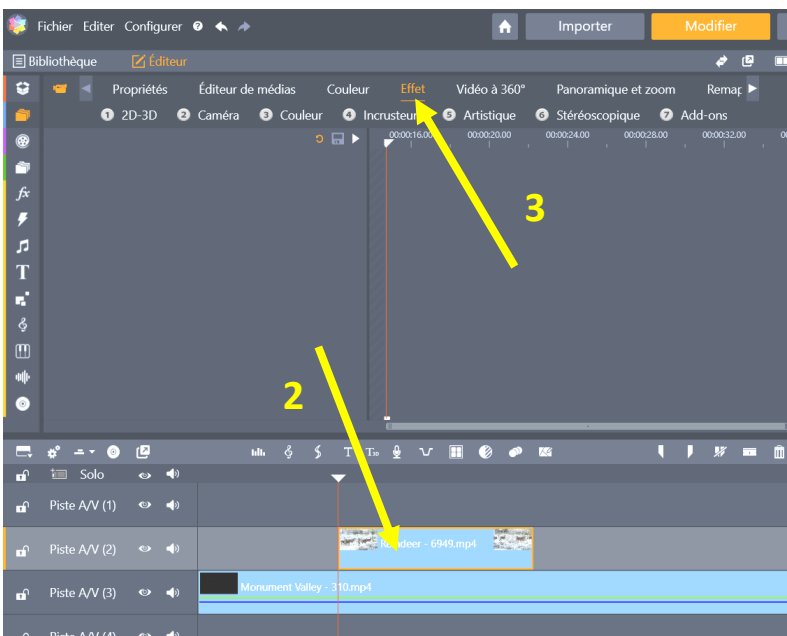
Fichier Editer Configurer
Importer
Modifier
Bibliothèque
Éditeur
Propriétés
Éditeur de médias
Couleur
Effet
Vidéo à 360°
Panoramique et zoom
Remap
1 2D-3D
2 Caméra
3 Couleur
4 Incrusteur
5 Artistique
6 Stéréoscopique
7 Add-ons
00:00:16.00
00:00:20.00
00:00:24.00
00:00:28.00
00:00:32.00
3
2
Solo
Piste A/V (1)
Piste A/V (2)
Reindeer - 6949.mp4
Piste A/V (3)
Monument Valley - 310.mp4
Piste A/V (4)